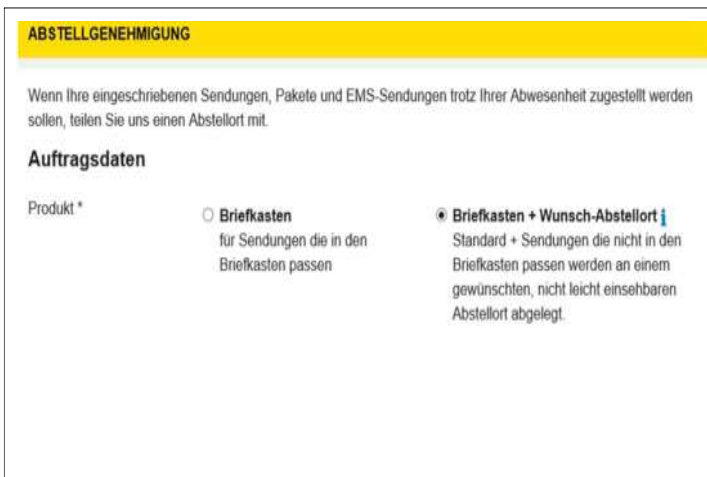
ABSTELLGENEHMIGUNG

Wenn Ihre eingeschriebenen Sendungen, Pakete und EMS-Sendungen trotz Ihrer Abwesenheit zugestellt werden sollen, teilen Sie uns einen Abstellort mit.

Auftragsdaten

Produkt *

Briefkasten
für Sendungen die in den Briefkasten passen

Briefkasten + Wunsch-Abstellort i
Standard + Sendungen die nicht in den Briefkasten passen werden an einem gewünschten, nicht leicht einsehbaren Abstellort abgelegt.